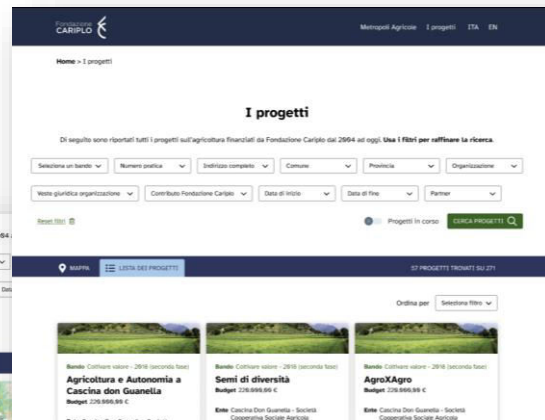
Fondazione CARIPLO

Metropoli Agricole I progetti ITA EN

Home > I progetti

I progetti

Di seguito sono riportati tutti i progetti sull'agricoltura finanziati da Fondazione Cariplo dal 2004 ad oggi. Usa i filtri per raffinare la ricerca.

Seleziona un bando
Numero pratica
Indirizzo completo
Comune
Provincia
Organizzazione
Veste giuridica organizzazione
Contributo Fondazione Cariplo
Data di inizio
Data di fine
Partner

Reset filtri

Progetti in corso

CERCA PROGETTI

MAPPA

LISTA DEI PROGETTI

57 PROGETTI TROVATI SU 271

Ordina per Seleziona filtro

Bando Coltivare valore - 2016 (seconda fase)
Agricoltura e Autonomia a Cascina don Guanella
Budget 220.000,00 €

Bando Coltivare valore - 2016 (seconda fase)
Semi di diversità
Budget 220.000,00 €
Ente Cascina Don Guanella - Società Cooperativa Sociale Agricola

Bando Coltivare valore - 2016 (seconda fase)
AgroXAgro
Budget 220.000,00 €
Ente Cascina Don Guanella - Società Cooperativa Sociale Agricola

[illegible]